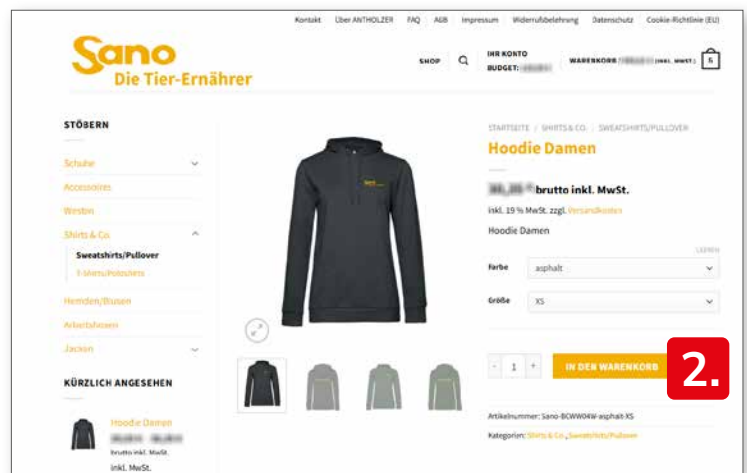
Kontakt Über ANTHOLZER FAQ AGB Impressum Widerrufsbelehrung Datenschutz Cookie-Richtlinie (EU)

Sano
Die Tier-Ernährer

SHOP

IHR KONTO
BUDGET: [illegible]

WARENKORB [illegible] (INKL. MWST.) 5

STÖBERN

Schuhe

Accessoires

Westen

Shirts & Co.

Sweatshirts/Pullover

T-Shirts/Poloshirts

Hemden/Blusen

Arbeitshosen

Jacken

KÜRZLICH ANGESEHEN

Hoodie Damen
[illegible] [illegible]
brutto inkl. MwSt.
inkl. MwSt.

STARTSEITE / SHIRTS & CO. / SWEATSHIRTS/PULLOVER

Hoodie Damen

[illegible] brutto inkl. MwSt.

inkl. 19 % MwSt. zzgl. Versandkosten

Hoodie Damen

LEEREN

Farbe asphalt

Größe XS

- 1 +

IN DEN WARENKORB

2.

Artikelnummer: Sano-BCWW04W-asphalt-XS

Kategorien: Shirts & Co., Sweatshirts/Pullover